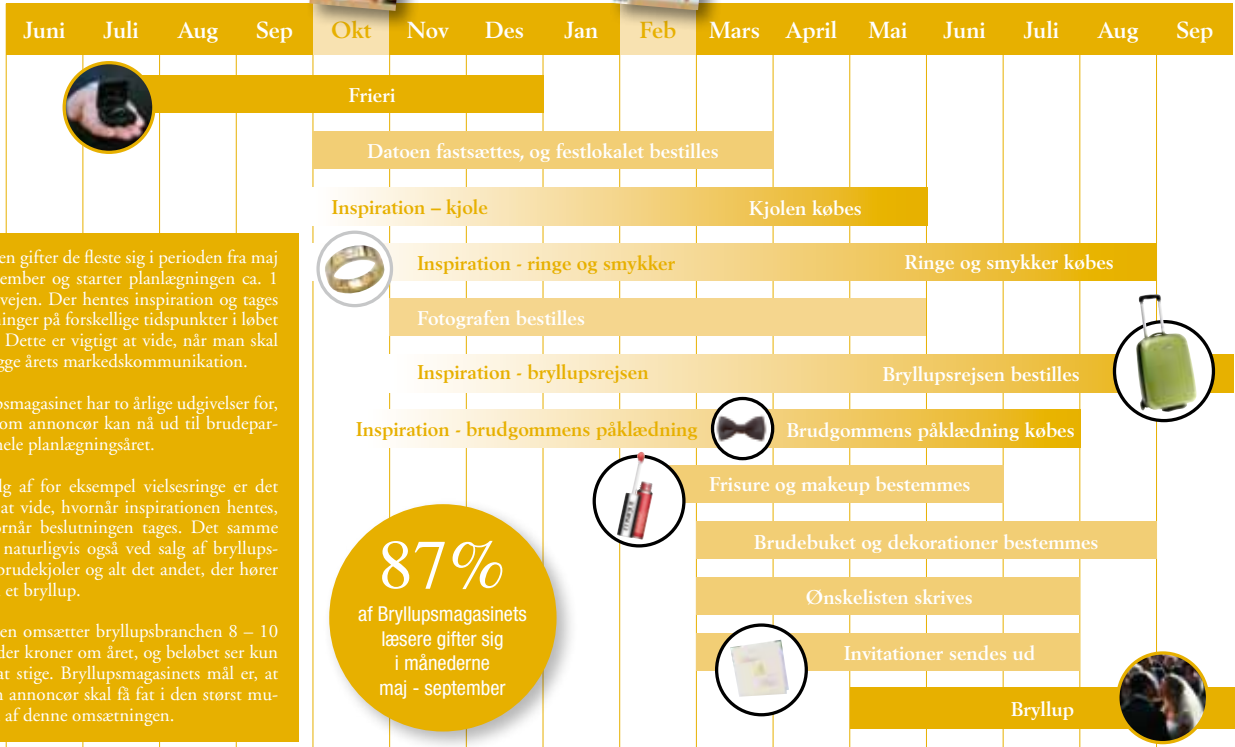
| Juni | Juli | Aug | Sep | Okt | Nov | Des | Jan | Feb | Mars | April | Mai | Juni | Juli | Aug | Sep |
|---|---|---|---|---|---|---|---|---|---|---|---|---|---|---|---|

Frieri

Datoen fastsættes, og festlokalet bestilles

Inspiration – kjole

Kjolen købes

Inspiration - ringe og smykker

Ringe og smykker købes

Fotografen bestilles

Inspiration - bryllupsrejsen

Bryllupsrejsen bestilles

Inspiration - brudgommens påklædning

Brudgommens påklædning købes

Frisure og makeup bestemmes

Brudebuket og dekorationer bestemmes

Ønskelisten skrives

Invitationer sendes ud

Bryllup

en gifter de fleste sig i perioden fra maj ember og starter planlægningen ca. 1 vejen. Der hentes inspiration og tages inger på forskellige tidspunkter i løbet Dette er vigtigt at vide, når man skal gge årets markedskommunikation.

smagasinet har to årlige udgivelser for, om annoncør kan nå ud til brudeparhele planlægningsåret.

lg af for eksempel vielsesringe er det at vide, hvornår inspirationen hentes, vornår beslutningen tages. Det samme naturligvis også ved salg af bryllupsbrudekjoler og alt det andet, der hører et bryllup.

en omsætter bryllupsbranchen 8 – 10 der kroner om året, og beløbet ser kun nt stige. Bryllupsmagasinets mål er, at n annoncør skal få fat i den størst mu- af denne omsætningen.

87%
af Bryllupsmagasinets læsere gifter sig i månederne maj - september